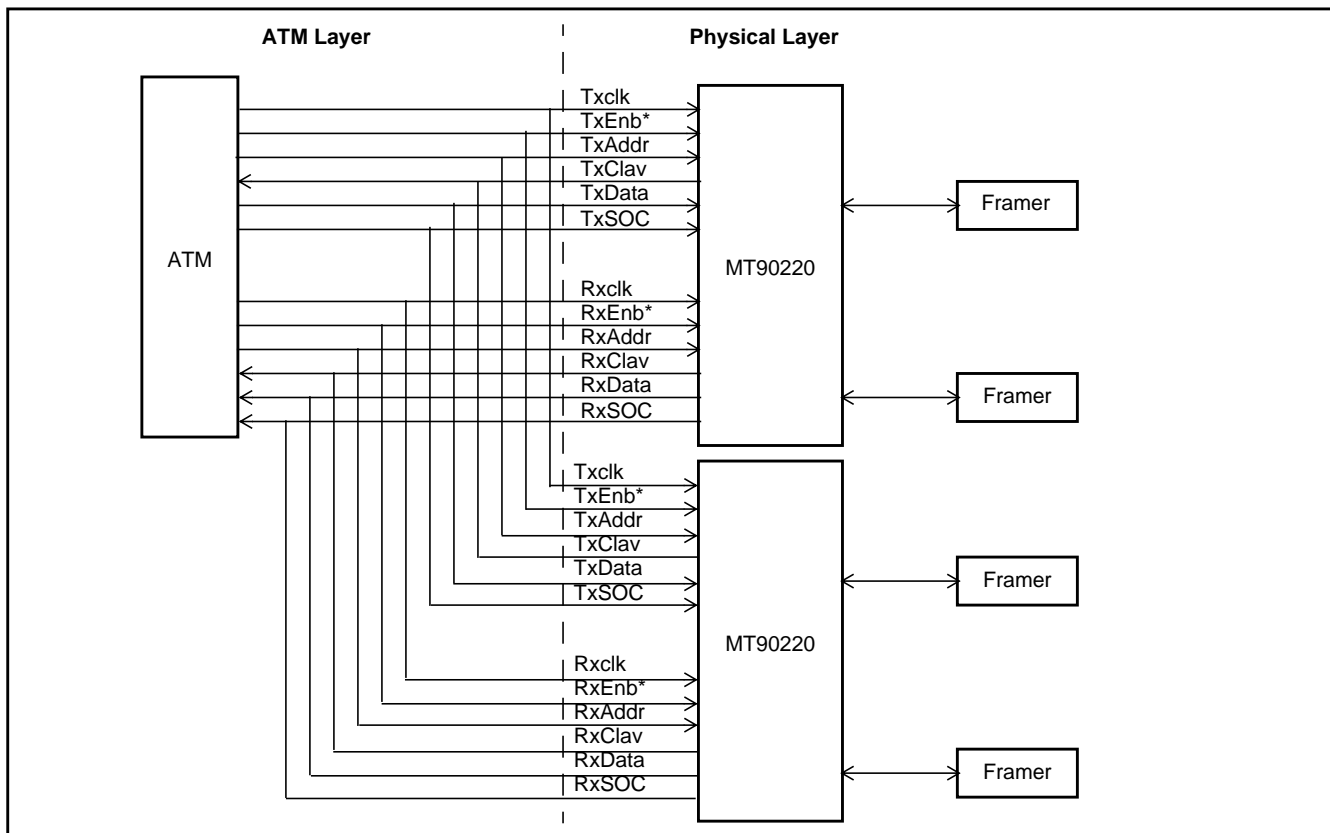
ATM Layer

Physical Layer

ATM

Txclk
TxEnb*
TxAddr
TxClav
TxData
TxSOC

Rxclk
RxEnb*
RxAddr
RxClav
RxData
RxSOC

MT90220

Framer

Framer

Txclk
TxEnb*
TxAddr
TxClav
TxData
TxSOC

Rxclk
RxEnb*
RxAddr
RxClav
RxData
RxSOC

MT90220

Framer

Framer